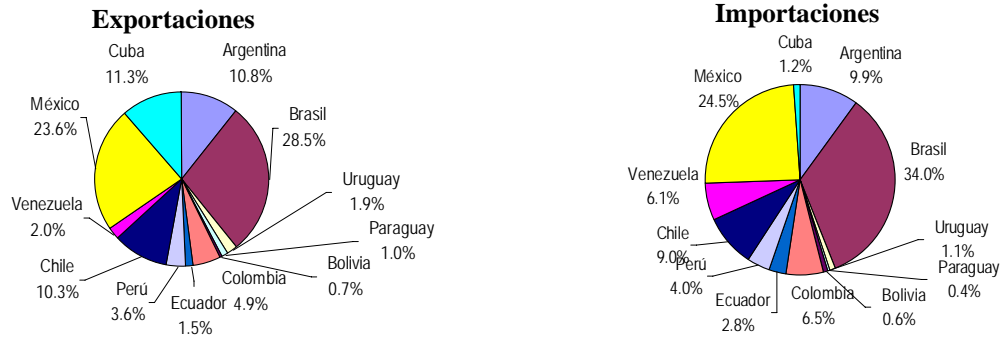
Exportaciones

Cuba 11.3%
Argentina 10.8%
México 23.6%
Brasil 28.5%
Uruguay 1.9%
Paraguay 1.0%
Venezuela 2.0%
Bolivia 0.7%
Chile 10.3%
Perú 3.6%
Ecuador 1.5%
Colombia 4.9%

Importaciones

Cuba 1.2%
Argentina 9.9%
México 24.5%
Brasil 34.0%
Venezuela 6.1%
Uruguay 1.1%
Chile 9.0%
Paraguay 0.4%
Perú 4.0%
Ecuador 2.8%
Colombia 6.5%
Bolivia 0.6%